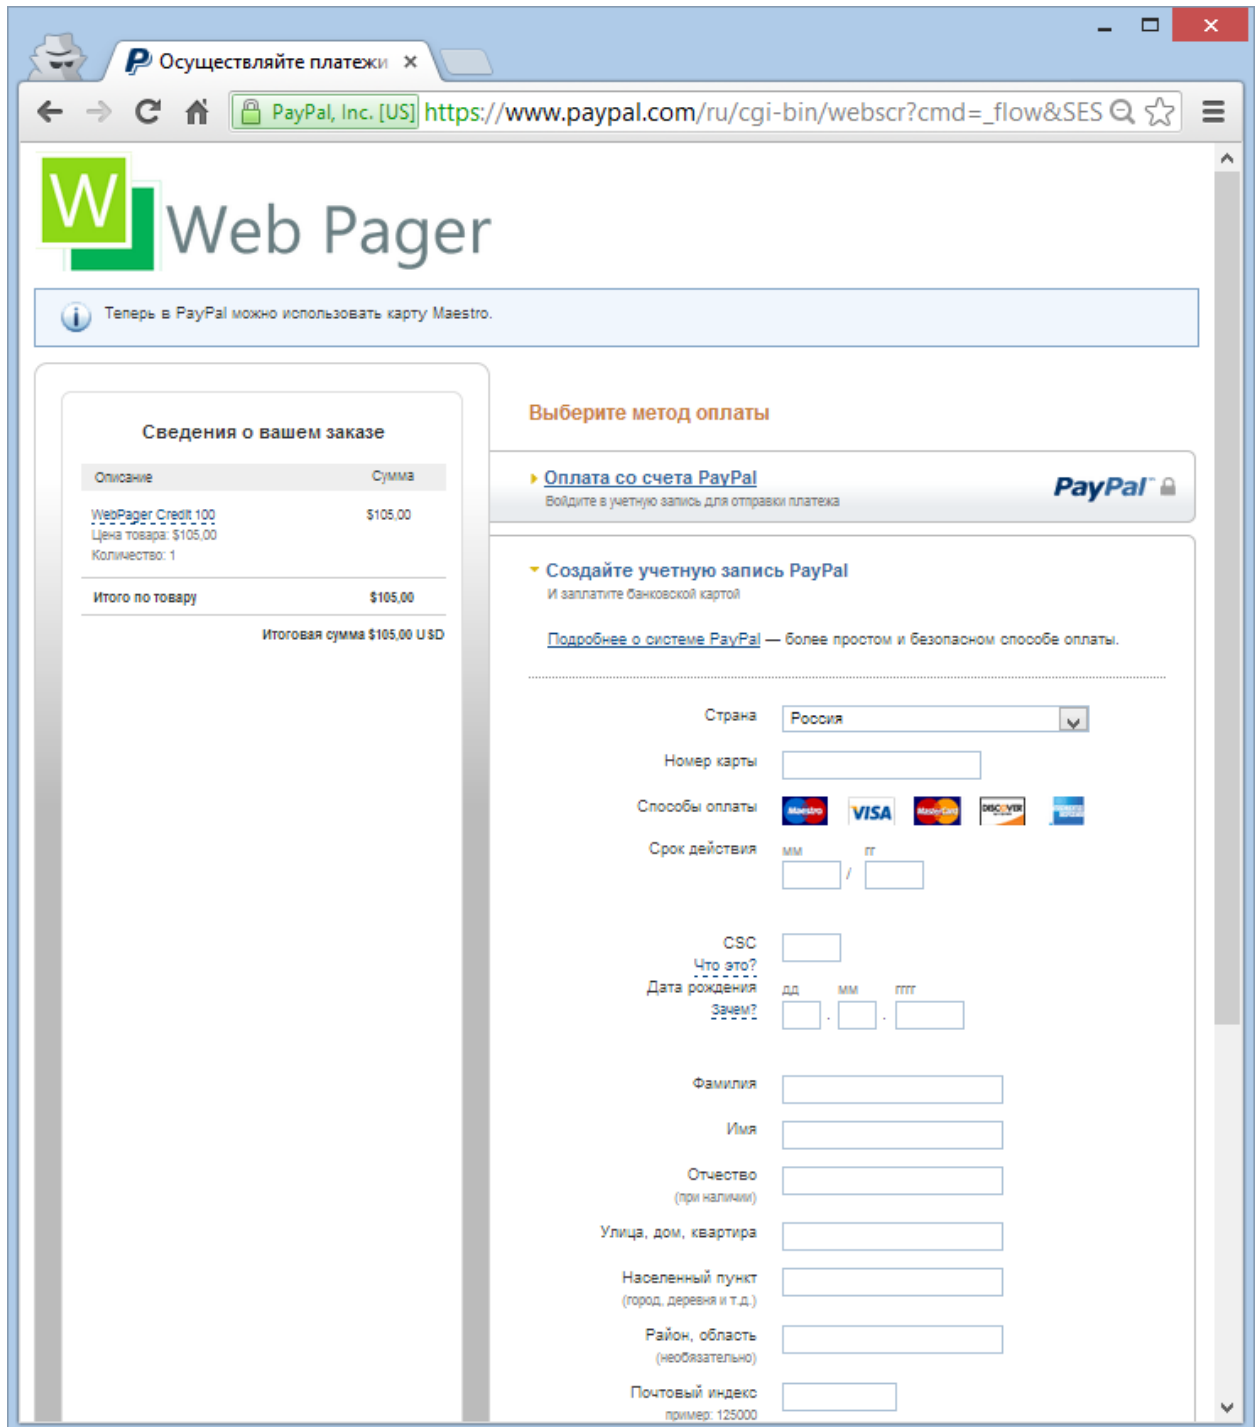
Осуществляйте платежи ×

PayPal, Inc. [US] https://www.paypal.com/ru/cgi-bin/webscr?cmd=_flow&SES

W Web Pager

Теперь в PayPal можно использовать карту Maestro.

Сведения о вашем заказе

| Описание | Сумма |
|---|---|
| WebPager Credit 100 Цена товара: $105,00 Количество: 1 | $105,00 |
| Итого по товару | $105,00 |

Итоговая сумма $105,00 USD

Выберите метод оплаты

Оплата со счета PayPal
Войдите в учетную запись для отправки платежа

PayPal

Создайте учетную запись PayPal
И заплатите банковской картой

Подробнее о системе PayPal — более простом и безопасном способе оплаты.

Страна Россия

Номер карты

Способы оплаты Maestro VISA MasterCard DISCOVER

Срок действия мм / гг

CSC
Что это?

Дата рождения дд . мм . гггг
Зачем?

Фамилия

Имя

Отчество
(при наличии)

Улица, дом, квартира

Населенный пункт
(город, деревня и т.д.)

Район, область
(необязательно)

Почтовый индекс
пример: 125000